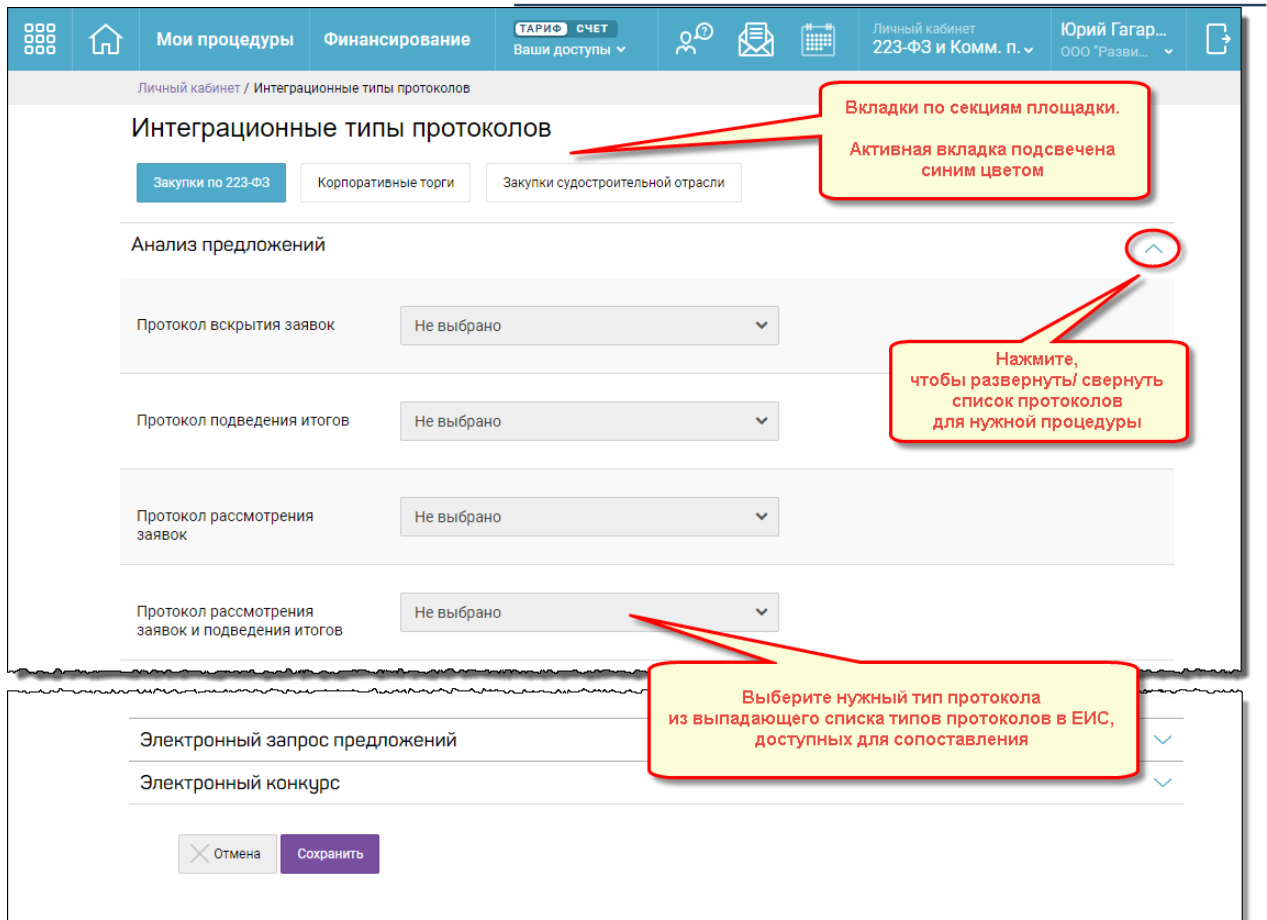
Мои процедуры
Финансирование
ТАРИФ СЧЕТ
Ваши доступы
Личный кабинет
223-ФЗ и Комм. п.
Юрий Гагар...
ООО "Разви...

Личный кабинет / Интеграционные типы протоколов

Интеграционные типы протоколов

Закупки по 223-ФЗ
Корпоративные торги
Закупки судостроительной отрасли

Вкладки по секциям площадки.

Активная вкладка подсвечена синим цветом

Анализ предложений

Протокол вскрытия заявок
Не выбрано

Нажмите, чтобы развернуть/ свернуть список протоколов для нужной процедуры

Протокол подведения итогов
Не выбрано

Протокол рассмотрения заявок
Не выбрано

Протокол рассмотрения заявок и подведения итогов
Не выбрано

Выберите нужный тип протокола из выпадающего списка типов протоколов в ЕИС, доступных для сопоставления

Электронный запрос предложений
Электронный конкурс

Отмена
Сохранить